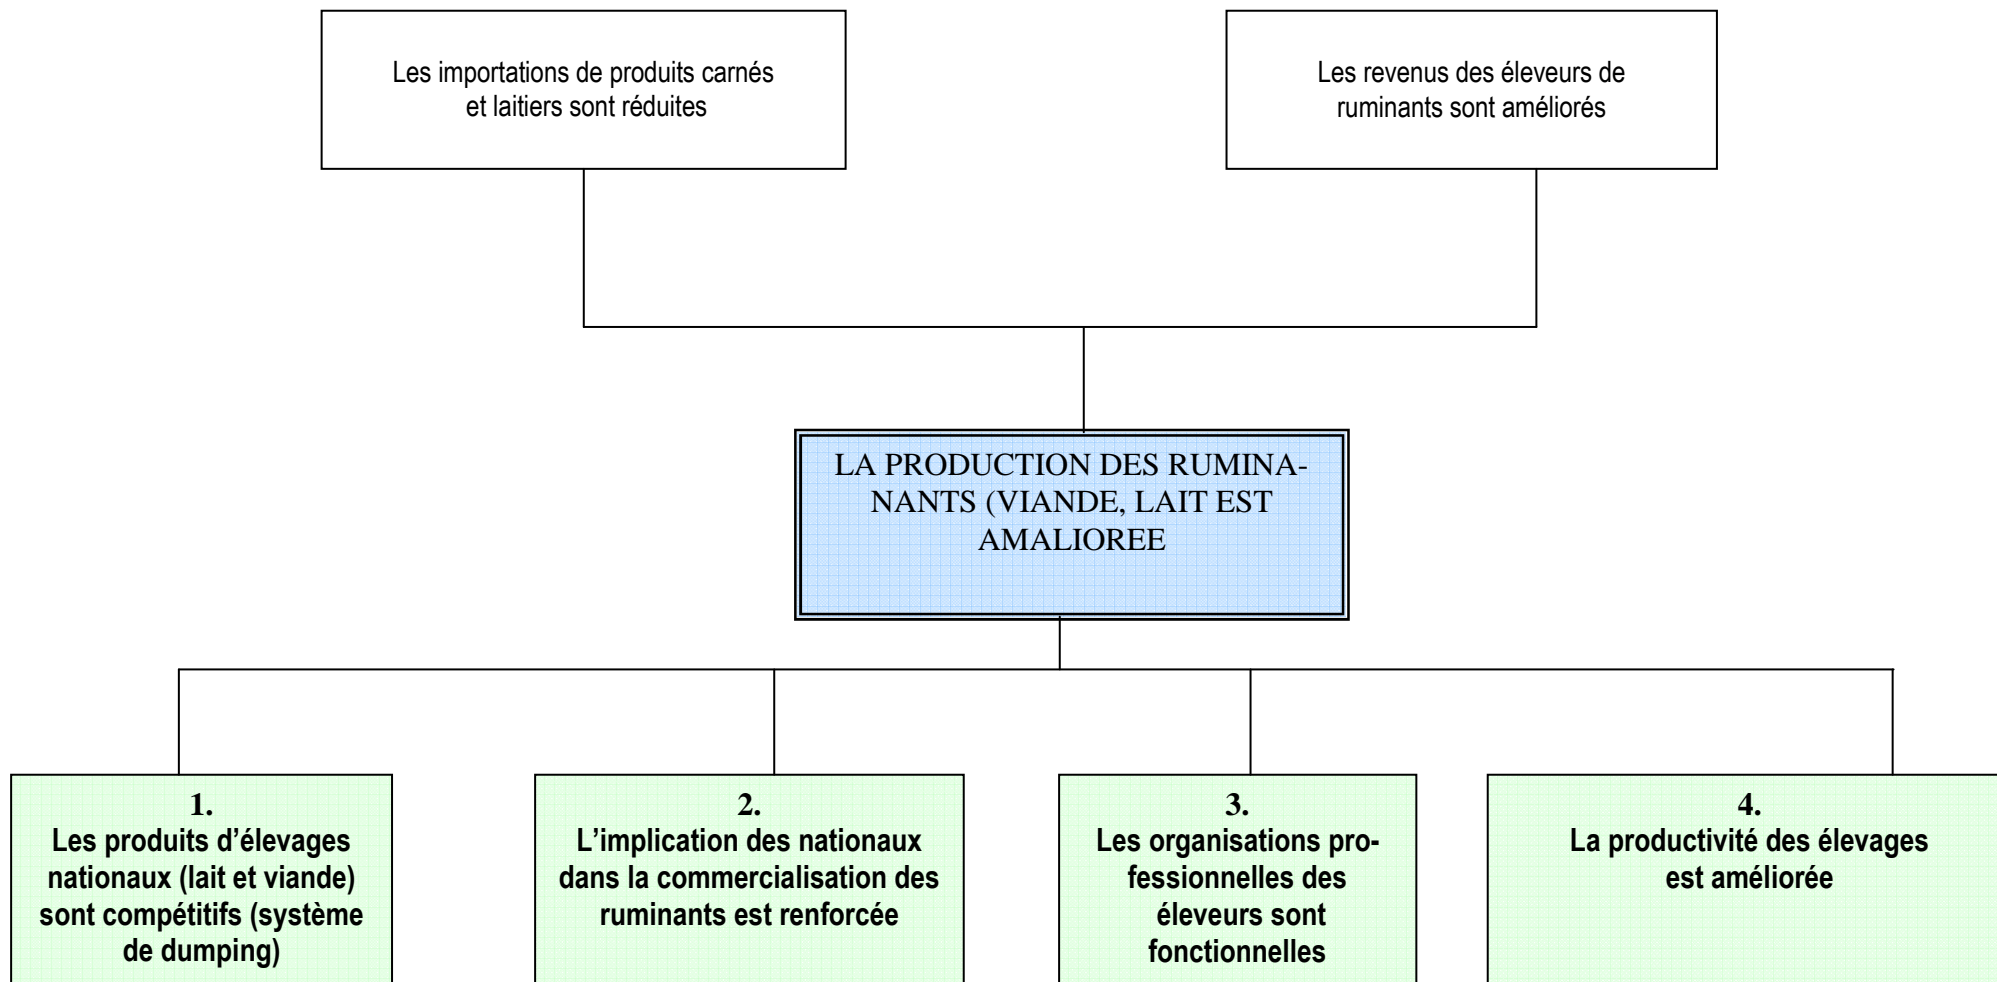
Les importations de produits carnés et laitiers sont réduites

Les revenus des éleveurs de ruminants sont améliorés

LA PRODUCTION DES RUMINANTS (VIANDE, LAIT EST AMALIOREE

1.
Les produits d'élevages nationaux (lait et viande) sont compétitifs (système de dumping)

2.
L'implication des nationaux dans la commercialisation des ruminants est renforcée

3.
Les organisations professionnelles des éleveurs sont fonctionnelles

4.
La productivité des élevages est améliorée